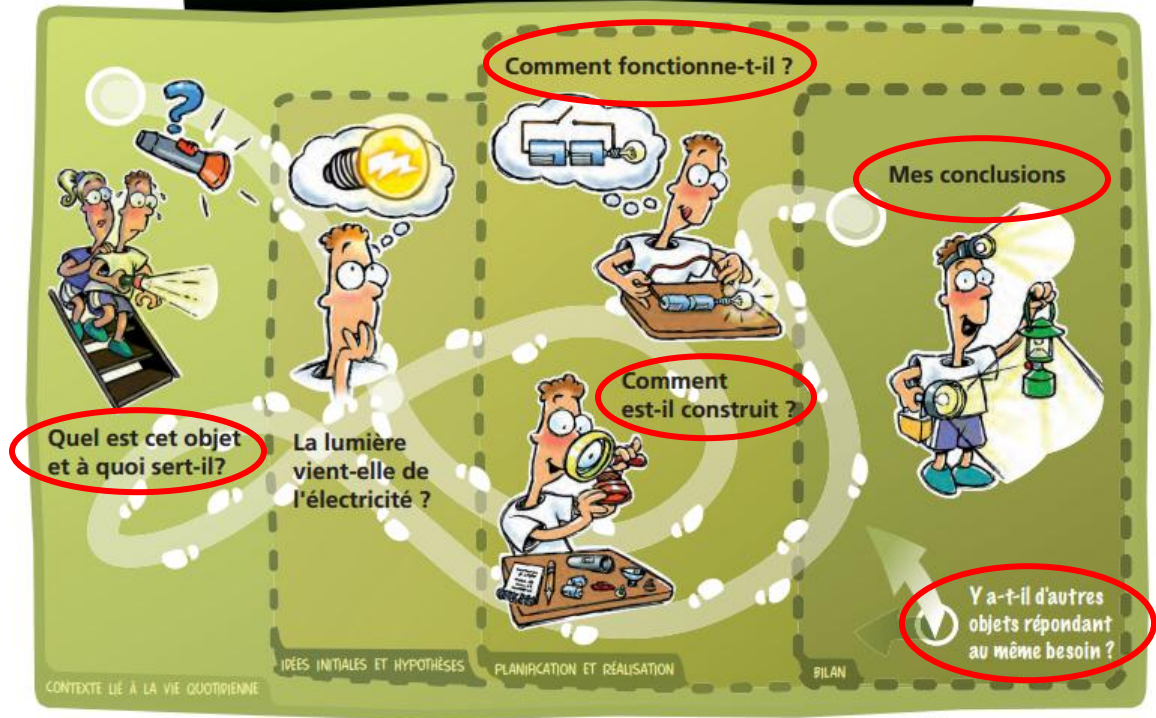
Comment fonctionne-t-il ?

Mes conclusions

Quel est cet objet et à quoi sert-il?

La lumière vient-elle de l'électricité ?

Comment est-il construit ?

Y a-t-il d'autres objets répondant au même besoin ?

CONTEXTE LIÉ À LA VIE QUOTIDIENNE

IDÉES INITIALES ET HYPOTHÈSES

PLANIFICATION ET RÉALISATION

BILAN